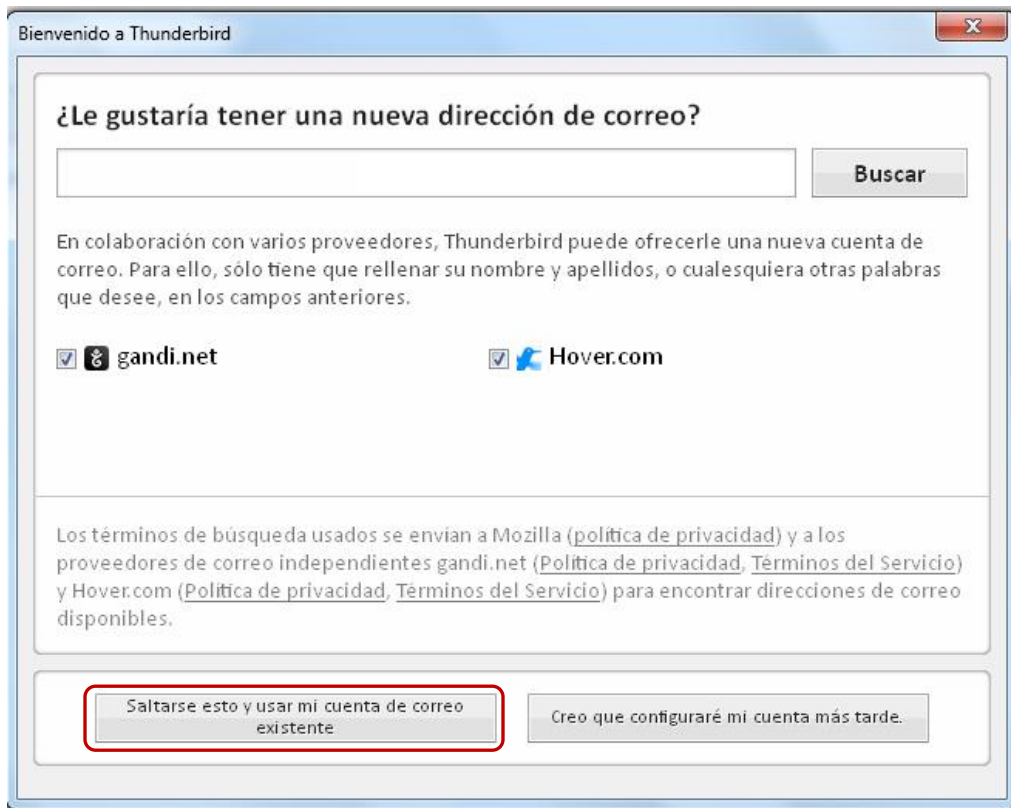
Bienvenido a Thunderbird

¿Le gustaría tener una nueva dirección de correo?

Buscar

En colaboración con varios proveedores, Thunderbird puede ofrecerle una nueva cuenta de correo. Para ello, sólo tiene que rellenar su nombre y apellidos, o cualesquiera otras palabras que desee, en los campos anteriores.

gandi.net

Hover.com

Los términos de búsqueda usados se envían a Mozilla (política de privacidad) y a los proveedores de correo independientes gandi.net (Política de privacidad, Términos del Servicio) y Hover.com (Política de privacidad, Términos del Servicio) para encontrar direcciones de correo disponibles.

Saltarse esto y usar mi cuenta de correo existente

Creo que configuraré mi cuenta más tarde.